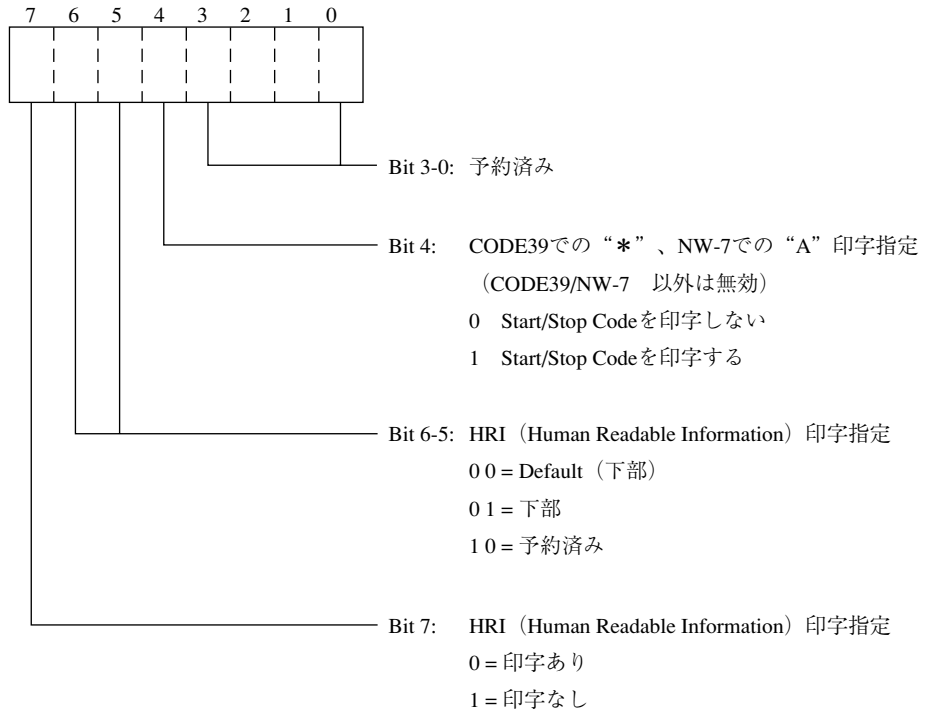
7 6 5 4 3 2 1 0

Bit 3-0: 予約済み

Bit 4: CODE39での“＊”、NW-7での“A”印字指定
（CODE39/NW-7 以外は無効）
0 Start/Stop Codeを印字しない
1 Start/Stop Codeを印字する

Bit 6-5: HRI（Human Readable Information）印字指定
0 0 = Default（下部）
0 1 = 下部
1 0 = 予約済み

Bit 7: HRI（Human Readable Information）印字指定
0 = 印字あり
1 = 印字なし